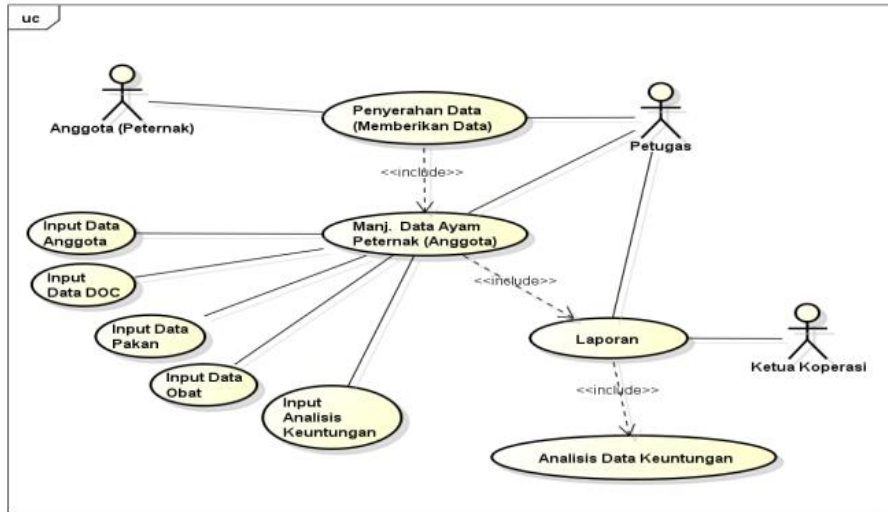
uc

Anggota (Peternak)

Penyerahan Data (Memberikan Data)

Petugas

<<include>>

Input Data Anggota

Manj. Data Ayam Peternak (Anggota)

Input Data DOC

<<include>>

Input Data Pakan

Laporan

Ketua Koperasi

Input Data Obat

<<include>>

Input Analisis Keuntungan

Analisis Data Keuntungan